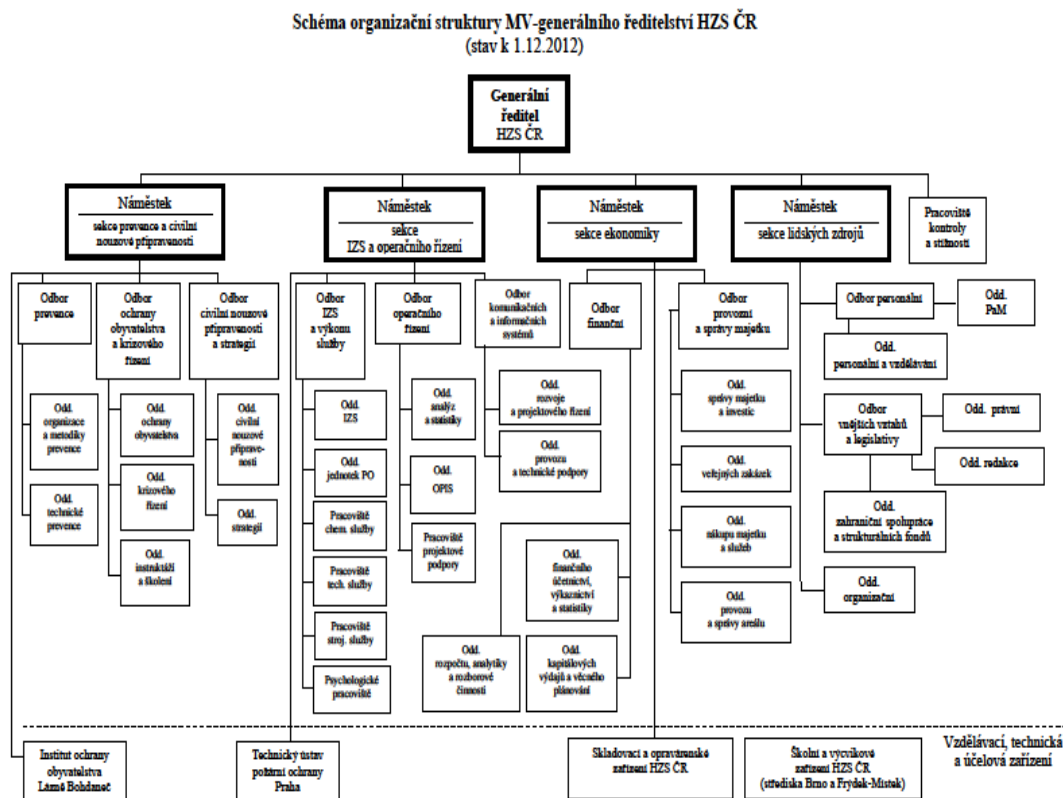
Schéma organizační struktury MV-generálního ředitelství HZS ČR
(stav k 1.12.2012)

Generální ředitel HZS ČR

Náměstek
sekce prevence a civilní nouzové připravenosti

Náměstek
sekce IZS a operačního řízení

Náměstek
sekce ekonomiky

Náměstek
sekce lidských zdrojů

Pracoviště kontroly a stížností

Odbor prevence

Odbor ochrany obyvatelstva a krizového řízení

Odbor civilní nouzové připravenosti a strategií

Odd. organizace a metodiky prevence

Odd. technické prevence

Odd. ochrany obyvatelstva

Odd. krizového řízení

Odd. instruktáží a školení

Odd. civilní nouzové připravenosti

Odd. strategií

Odbor IZS a výkonu služby

Odbor operačního řízení

Odbor komunikačních a informačních systémů

Odd. IZS

Odd. jednotek PO

Pracoviště chem. služby

Pracoviště tech. služby

Pracoviště stroj. služby

Psychologické pracoviště

Odd. analýz a statistiky

Odd. OPIS

Pracoviště projektové podpory

Odd. rozvoje a projektového řízení

Odd. provozu a technické podpory

Odbor finanční

Odbor provozu a správy majetku

Odd. finančního účetnictví, výkaznictví a statistiky

Odd. rozpočtu, analytiky a rozborové činnosti

Odd. kapitálových výdajů a věcného plánování

Odd. správy majetku a investic

Odd. veřejných zakázek

Odd. nákupu majetku a služeb

Odd. provozu a správy areálu

Odbor personální

Odd. PaM

Odd. personální a vzdělávání

Odbor vnějších vztahů a legislativy

Odd. právní

Odd. redakce

Odd. zahraniční spolupráce a strukturálních fondů

Odd. organizační

Vzdělávací, technická a účelová zařízení

Institut ochrany obyvatelstva Lázně Bohdaneč

Technický ústav požární ochrany Praha

Skladovací a opravárenské zařízení HZS ČR

Školní a výcvikové zařízení HZS ČR (střediska Brno a Frýdek-Místek)